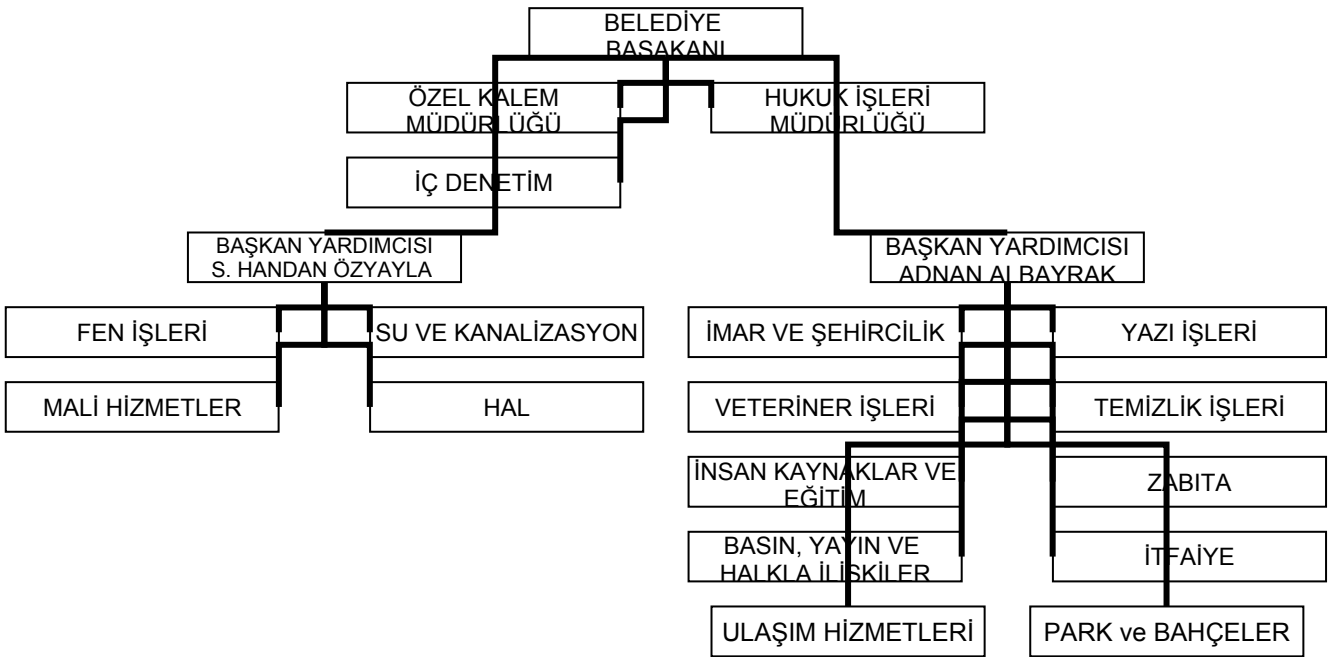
BELEDİYE BAŞKANI

ÖZEL KALEM MÜDÜRLÜĞÜ

HUKUK İŞLERİ MÜDÜRLÜĞÜ

İÇ DENETİM

BAŞKAN YARDIMCISI S. HANDAN ÖZYAYLA

BAŞKAN YARDIMCISI ADNAN ALBAYRAK

FEN İŞLERİ

SU VE KANALİZASYON

MALİ HİZMETLER

HAL

İMAR VE ŞEHİRCİLİK

YAZI İŞLERİ

VETERİNER İŞLERİ

TEMİZLİK İŞLERİ

İNSAN KAYNAKLAR VE EĞİTİM

ZABITA

BASIN, YAYIN VE HALKLA İLİŞKİLER

İTFAİYE

ULAŞIM HİZMETLERİ

PARK ve BAHÇELER